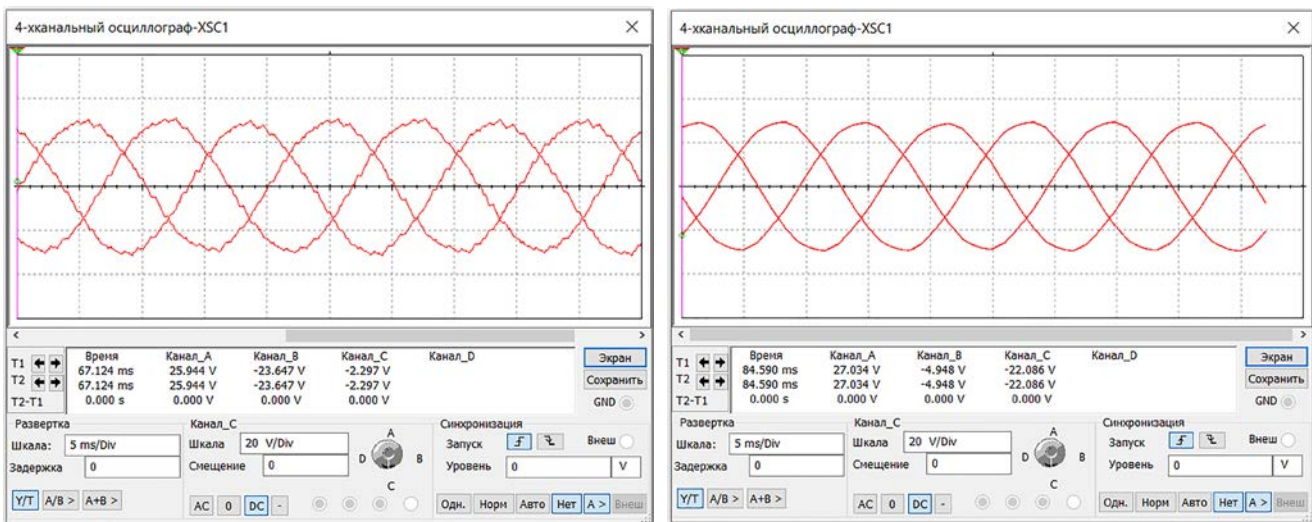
4-хканальный осциллограф-XSC1

|  | Время | Канал_A | Канал_B | Канал_C | Канал_D |
|---|---|---|---|---|---|
| T1 | 67.124 ms | 25.944 V | -23.647 V | -2.297 V | |
| T2 | 67.124 ms | 25.944 V | -23.647 V | -2.297 V | |
| T2-T1 | 0.000 s | 0.000 V | 0.000 V | 0.000 V | |

Экран
Сохранить
GND

Развертка
Шкала: 5 ms/Div
Задержка 0

Канал_C
Шкала 20 V/Div
Смещение 0

A
D
B
C

Синхронизация
Запуск
Внеш
Уровень 0 V

Y/T A/B > A+B >
AC 0 DC -
Одн. Норм Авто Нет A > Внеш

4-хканальный осциллограф-XSC1

|  | Время | Канал_A | Канал_B | Канал_C | Канал_D |
|---|---|---|---|---|---|
| T1 | 84.590 ms | 27.034 V | -4.948 V | -22.086 V | |
| T2 | 84.590 ms | 27.034 V | -4.948 V | -22.086 V | |
| T2-T1 | 0.000 s | 0.000 V | 0.000 V | 0.000 V | |

Экран
Сохранить
GND

Развертка
Шкала: 5 ms/Div
Задержка 0

Канал_C
Шкала 20 V/Div
Смещение 0

A
D
B
C

Синхронизация
Запуск
Внеш
Уровень 0 V

Y/T A/B > A+B >
AC 0 DC -
Одн. Норм Авто Нет A > Внеш